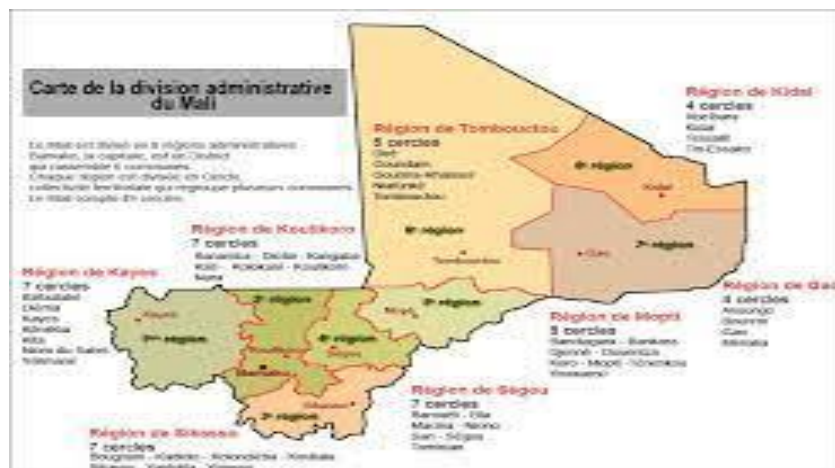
Carte de la division administrative du Mali

Le Mali est divisé en 8 régions administratives. Bamako, la capitale, est un District qui rassemble 6 communes. Chaque région est divisée en Cercle, collectivité territoriale qui regroupe plusieurs communes. Le Mali compte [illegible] cercles.

Région de Tombouctou
5 cercles
Diré
Goundam
Gourma-Rharous
Niafunké
Tombouctou

Région de Kidal
4 cercles
Abeïbara
Kidal
Tessalit
Tin-Essako

Région de Koulikoro
7 cercles
Banamba - Dioïla - Kangaba
Kati - Kolokani - Koulikoro
Nara

Région de Kayes
7 cercles
Bafoulabé
Diéma
Kayes
Kéniéba
Kita
Nioro du Sahel
Yélimané

Région de Gao
4 cercles
Ansongo
Bourem
Gao
Ménaka

Région de Mopti
8 cercles
Bandiagara - Bankass
Djenné - Douentza
Koro - Mopti - Ténenkou
Youwarou

Région de Ségou
7 cercles
Baraouéli - Bla
Macina - Niono
San - Ségou
Tominian

Région de Sikasso
7 cercles
Bougouni - Kadiolo - Kolondiéba - Koutiala
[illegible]

6ᵉ région
8ᵉ région
7ᵉ région
1ʳᵉ région
2ᵉ région
4ᵉ région
3ᵉ région
5ᵉ région
Kidal
Gao
Tombouctou
Kayes
Koulikoro
Bamako
Ségou
Mopti
Sikasso